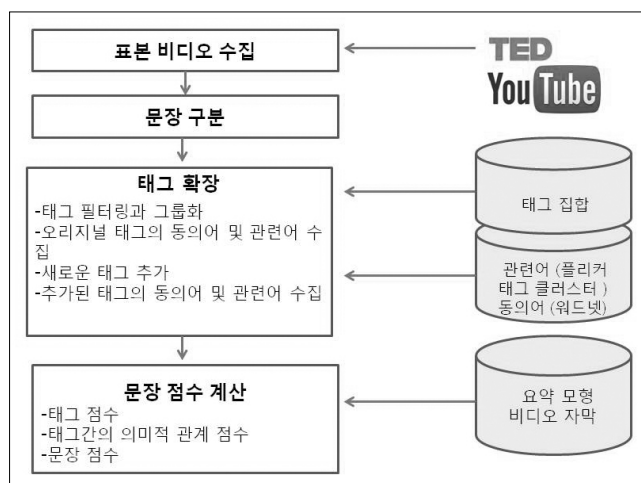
표본 비디오 수집

TED
YouTube

문장 구분

태그 확장
-태그 필터링과 그룹화
-오리지널 태그의 동의어 및 관련어 수집
-새로운 태그 추가
-추가된 태그의 동의어 및 관련어 수집

태그 집합

관련어 (플리커 태그 클러스터 )
동의어 (워드넷)

문장 점수 계산
-태그 점수
-태그간의 의미적 관계 점수
-문장 점수

요약 모형
비디오 자막